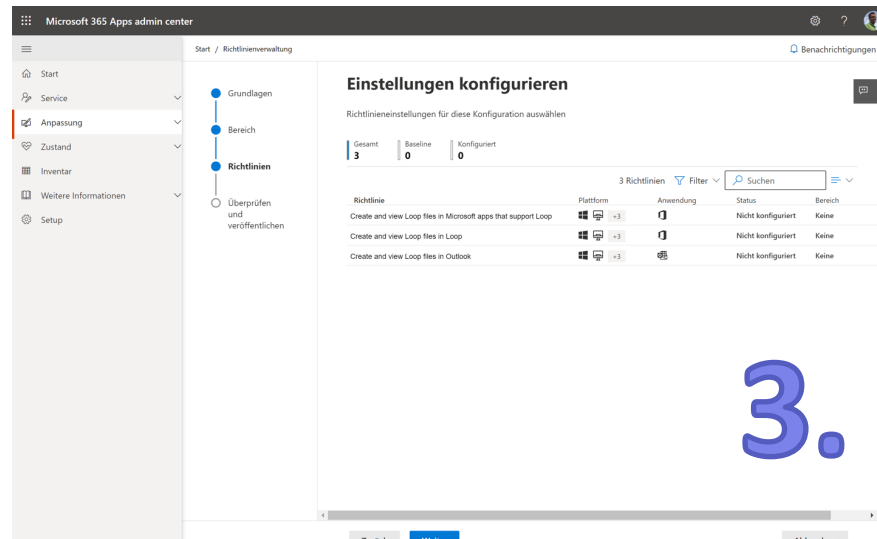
Microsoft 365 Apps admin center

Start / Richtlinienverwaltung

Benachrichtigungen

Start
Service
Anpassung
Zustand
Inventar
Weitere Informationen
Setup

Grundlagen
Bereich
Richtlinien
Überprüfen und veröffentlichen

Einstellungen konfigurieren

Richtlinieneinstellungen für diese Konfiguration auswählen

Gesamt 3
Baseline 0
Konfiguriert 0

3 Richtlinien Filter Suchen

| Richtlinie | Plattform | Anwendung | Status | Bereich |
|---|---|---|---|---|
| Create and view Loop files in Microsoft apps that support Loop | +3 | | Nicht konfiguriert | Keine |
| Create and view Loop files in Loop | +3 | | Nicht konfiguriert | Keine |
| Create and view Loop files in Outlook | +3 | | Nicht konfiguriert | Keine |

3.

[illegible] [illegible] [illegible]